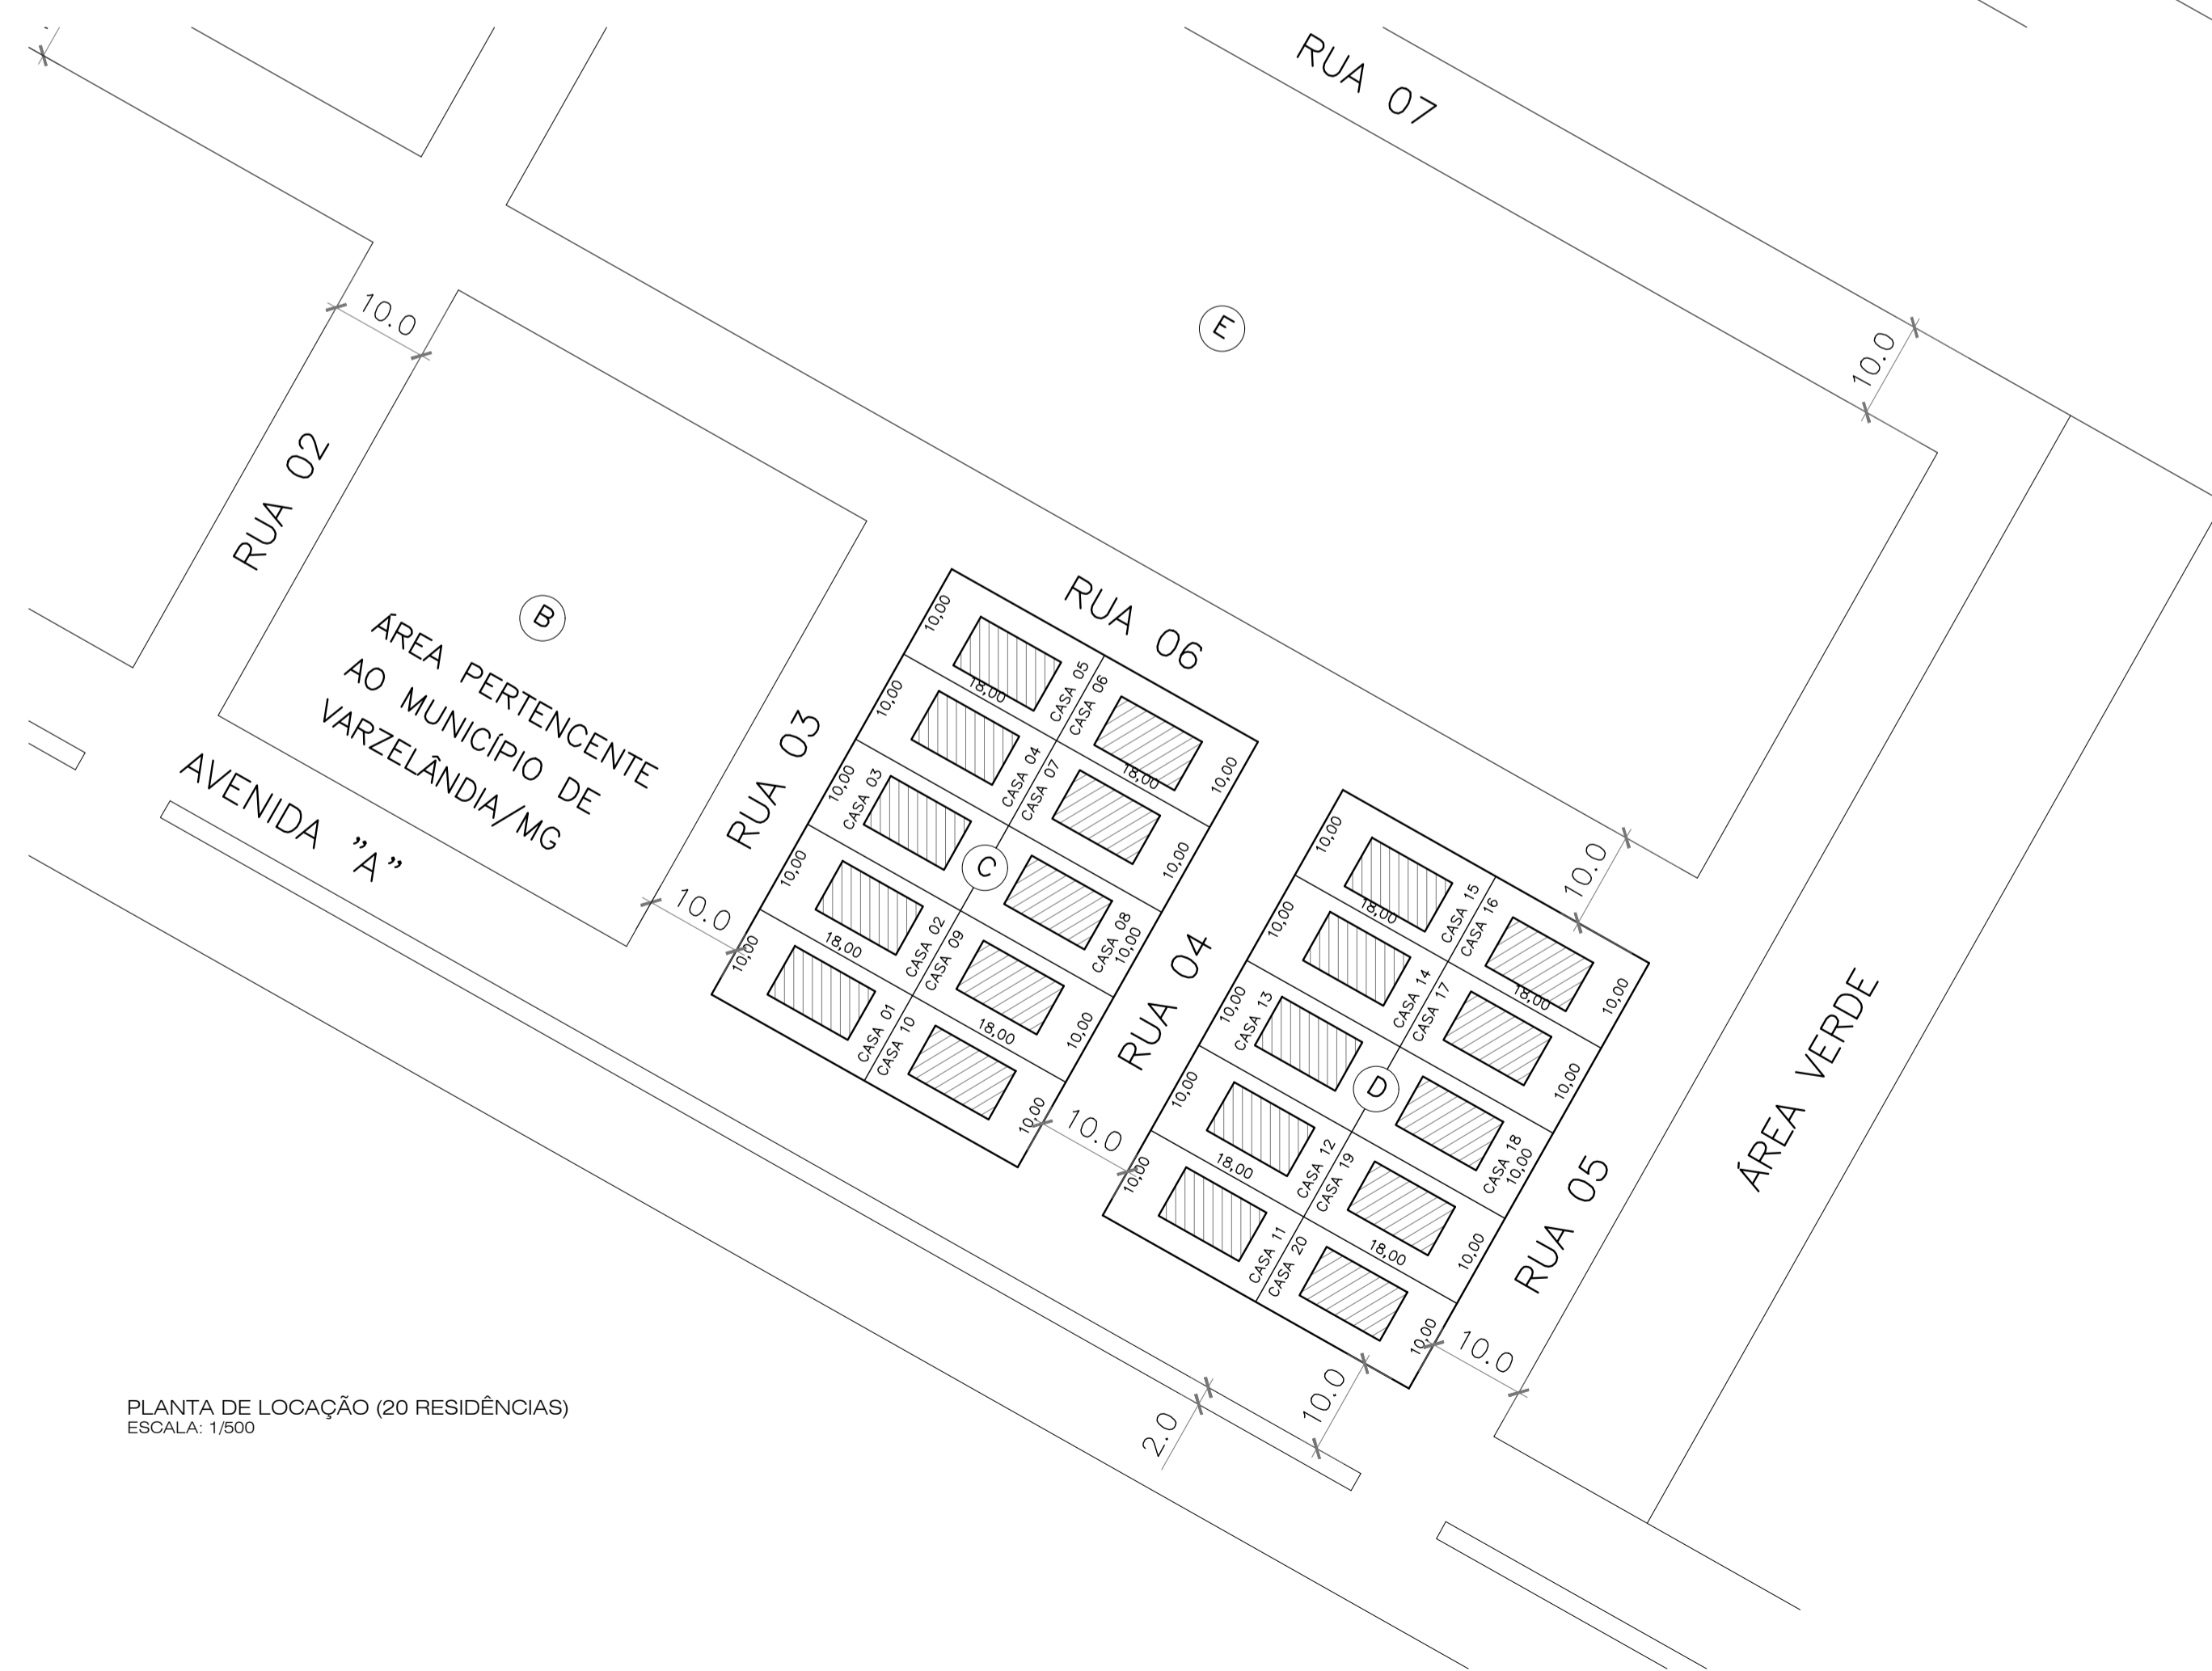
RUA 07

E

10.0

RUA 02

10.0

B

ÁREA PERTENCENTE AO MUNICÍPIO DE VARZELÂNDIA/MG

AVENIDA "A"

RUA 06

RUA 03

10,00
18,00
CASA 05
CASA 06
10,00
CASA 04
CASA 07
18,00
10,00
10,00
CASA 03
C
10,00
10,00
18,00
CASA 02
CASA 09
CASA 08
10,00
10,00
CASA 01
CASA 10
18,00
10,00
10,00

10.0

RUA 04

10.0

10,00
18,00
CASA 15
CASA 16
10,00
CASA 14
CASA 17
18,00
10,00
10,00
CASA 13
D
10,00
10,00
18,00
CASA 12
CASA 19
CASA 18
10,00
10,00
CASA 11
CASA 20
18,00
10,00
10,00

10.0

RUA 05

10.0

ÁREA VERDE

10.0

2.0

PLANTA DE LOCAÇÃO (20 RESIDÊNCIAS)
ESCALA: 1/500